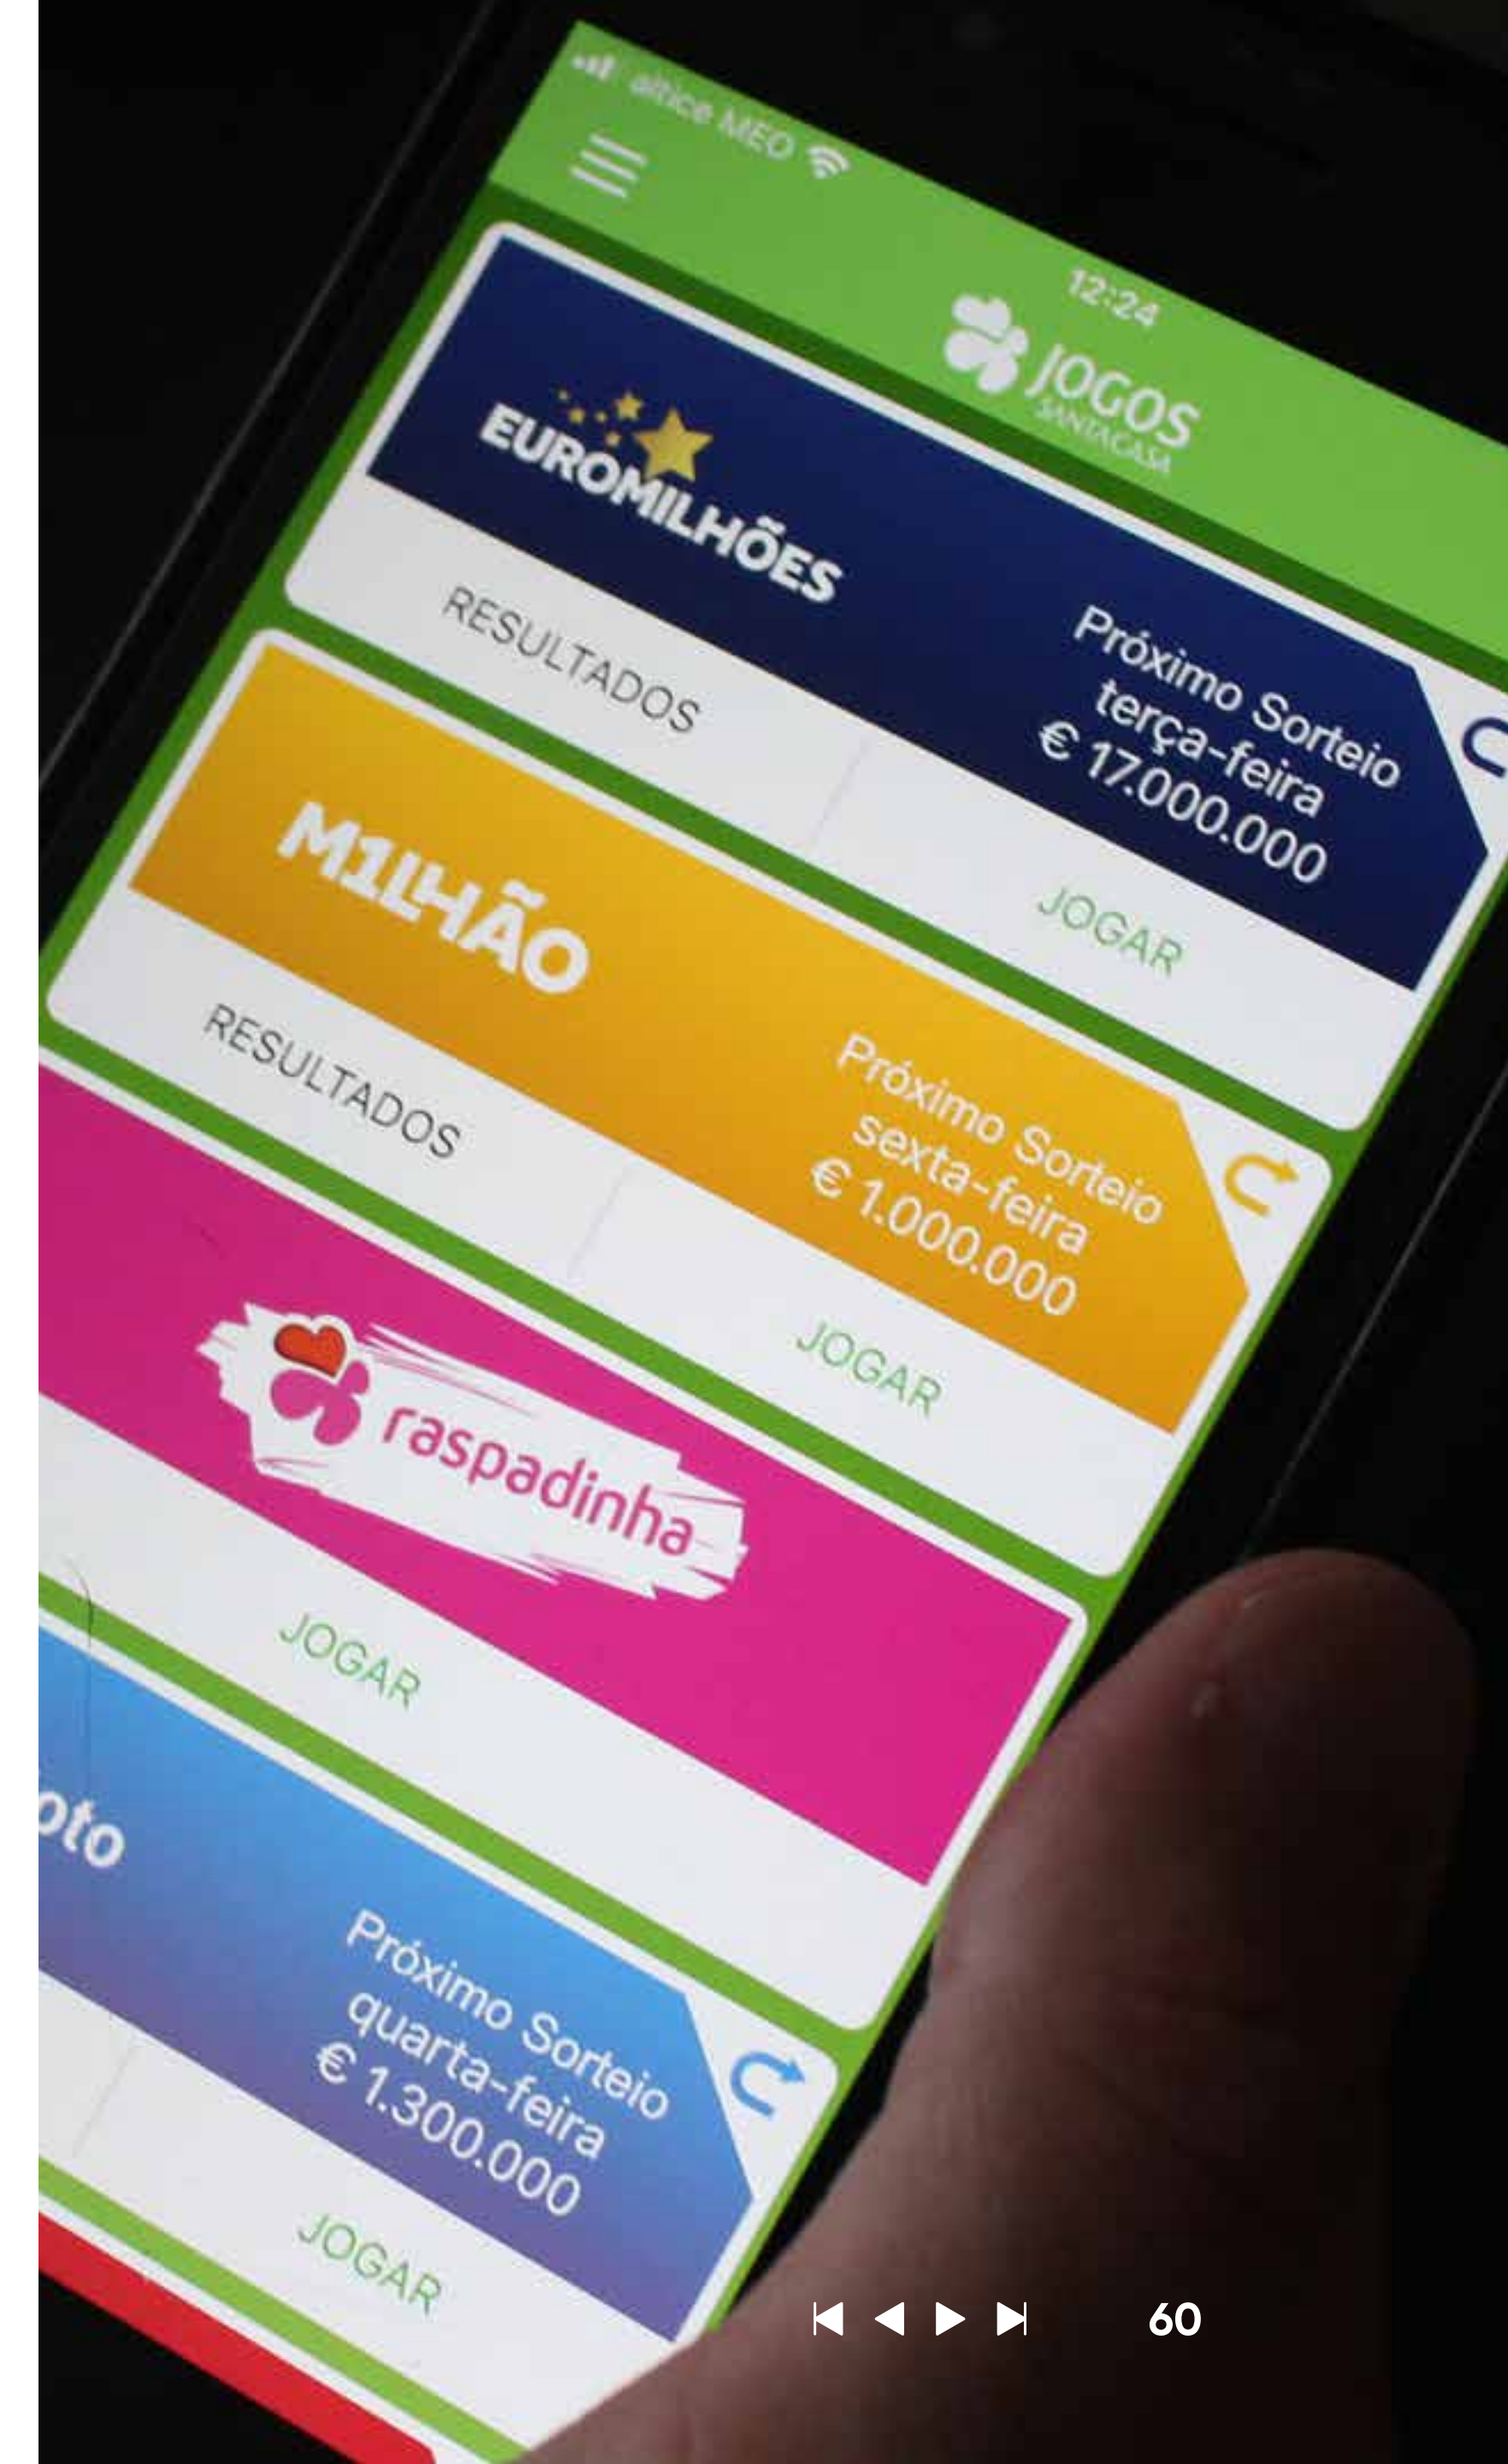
altice MEO

12:24

JOGOS SANTACASA

EUROMILHÕES

Próximo Sorteio
terça-feira
€ 17.000.000

RESULTADOS

JOGAR

M1LHÃO

Próximo Sorteio
sexta-feira
€ 1.000.000

RESULTADOS

JOGAR

raspadinha

JOGAR

oto

Próximo Sorteio
quarta-feira
€ 1.300.000

JOGAR

60